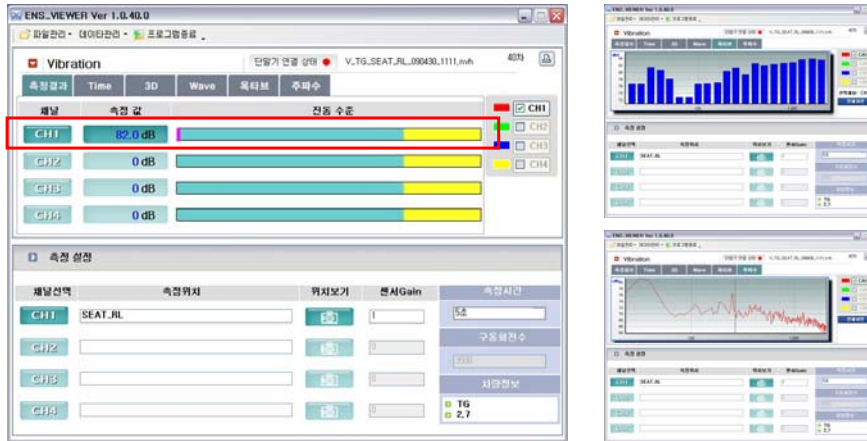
ENS_VIEWER Ver 1.0.40.0

파일관리 · 데이터관리 · 프로그램종료

Vibration

단말기 연결 상태 V_TG_SEAT_RL_090430_1111.nvh 40차

측정결과 Time 3D Wave 옥타브 주파수

| 채널 | 측정 값 | 진동 수준 |
|---|---|---|
| CH1 | 82.0 dB | |
| CH2 | 0 dB | |
| CH3 | 0 dB | |
| CH4 | 0 dB | |

CH1
CH2
CH3
CH4

측정 설정

| 채널선택 | 측정위치 | 위치보기 | 센서Gain |
|---|---|---|---|
| CH1 | SEAT_RL | | 1 |
| CH2 | | | 0 |
| CH3 | | | 0 |
| CH4 | | | 0 |

측정시간
5초
구동회전수
2500
차량정보
TG
2.7

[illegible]

Vibration

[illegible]

측정 설정

SEAT_RL

TG
2.7

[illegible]

Vibration

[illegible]

측정 설정

SEAT_RL

TG
2.7